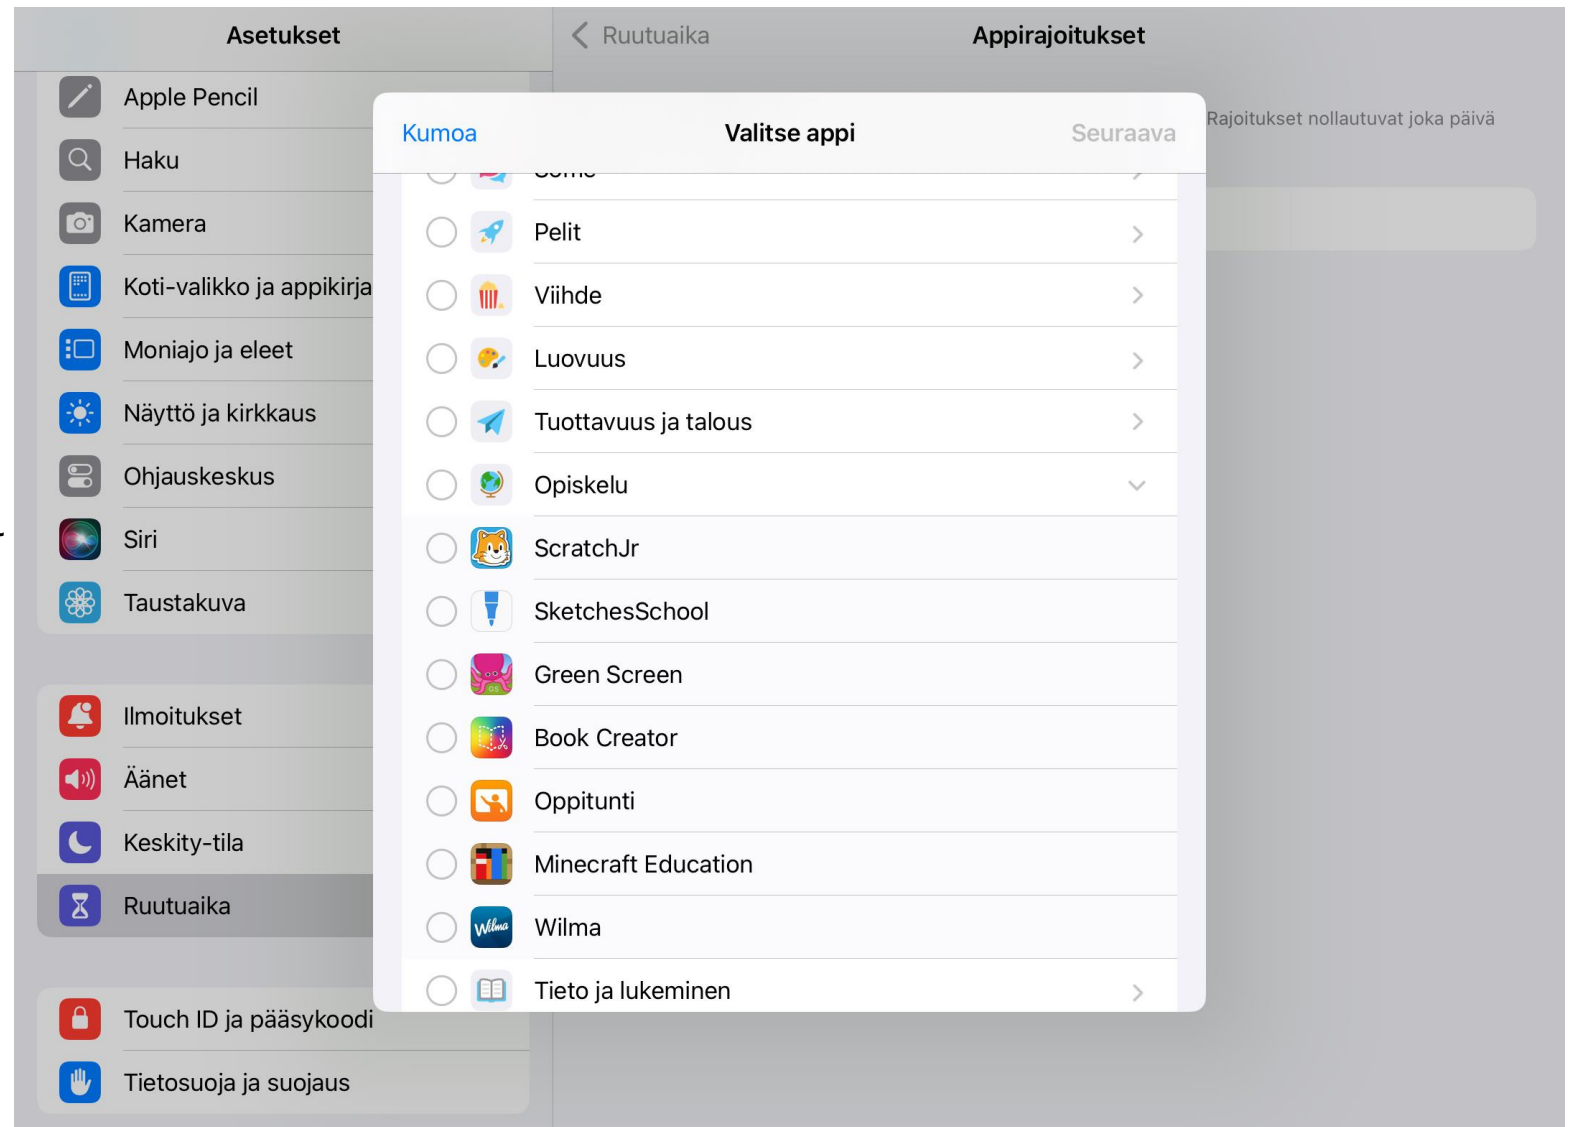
Asetukset

Apple Pencil

Haku

Kamera

Koti-valikko ja appikirja

Moniajo ja eleet

Näyttö ja kirkkaus

Ohjauskeskus

Siri

Taustakuva

Ilmoitukset

Äänet

Keskity-tila

Ruutuaika

Touch ID ja pääsykoodi

Tietosuoja ja suojaus

Ruutuaika

Appirajoitukset

Rajoitukset nollautuvat joka päivä

Kumoa

Valitse appi

Seuraava

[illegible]

Pelit

Viihde

Luovuus

Tuottavuus ja talous

Opiskelu

ScratchJr

SketchesSchool

Green Screen

Book Creator

Oppitunti

Minecraft Education

Wilma

Tieto ja lukeminen